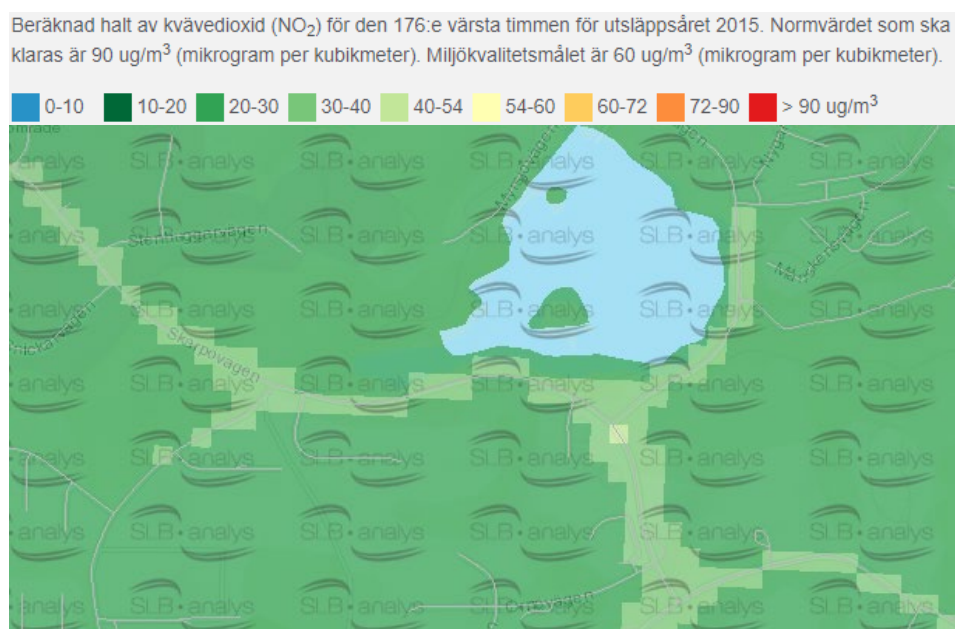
Beräknad halt av kvävedioxid ($NO_2$) för den 176:e värsta timmen för utsläppsåret 2015. Normvärdet som ska klaras är 90 ug/m$^3$ (mikrogram per kubikmeter). Miljökvalitetsmålet är 60 ug/m$^3$ (mikrogram per kubikmeter).

0-10 10-20 20-30 30-40 40-54 54-60 60-72 72-90 > 90 ug/m$^3$

SLB analys SLB analys SLB analys SLB analys SLB analys SLB analys

Skarpovägen

Margretevägen

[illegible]